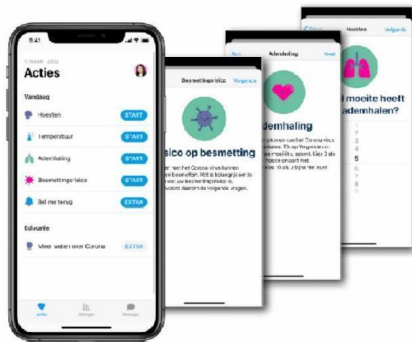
9:41

Acties

Vandaag

Hoesten START

Temperatuur START

Ademhaling START

Besmettingsrisico START

Bel me terug EXTRA

Educatie

Meer weten over Corona EXTRA

Acties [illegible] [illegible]

Besmettingsrisico Volgende

isico op besmetting

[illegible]

Ademhaling Next

demhaling

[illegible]

Hoesten Volgende

I moeite heeft ademhalen?

5